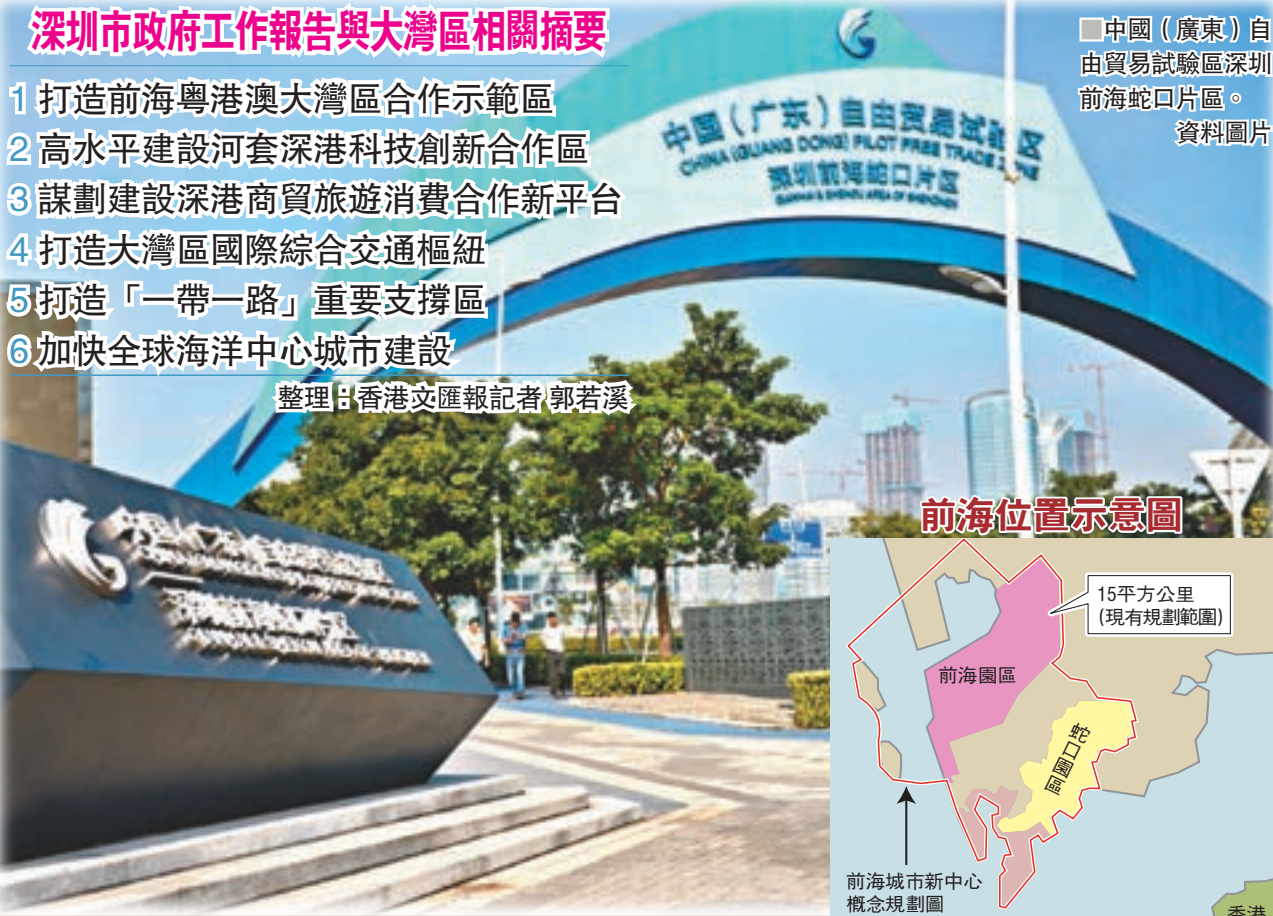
深圳市政府工作報告與大灣區相關摘要

1 打造前海粵港澳大灣區合作示範區
2 高水平建設河套深港科技創新合作區
3 謀劃建設深港商貿旅遊消費合作新平台
4 打造大灣區國際綜合交通樞紐
5 打造「一帶一路」重要支撐區
6 加快全球海洋中心城市建設

整理：香港文匯報記者 郭若溪

■中國（廣東）自由貿易試驗區深圳前海蛇口片區。資料圖片

中国（广东）自由贸易试验区
CHINA (GUANGDONG) PILOT FREE TRADE ZONE
深圳前海蛇口片区
QIANHAI & SHEKOU AREA OF SHENZHEN

前海位置示意圖

15平方公里
(現有規劃範圍)

前海園區

蛇口園區

前海城市新中心概念規劃圖

香港